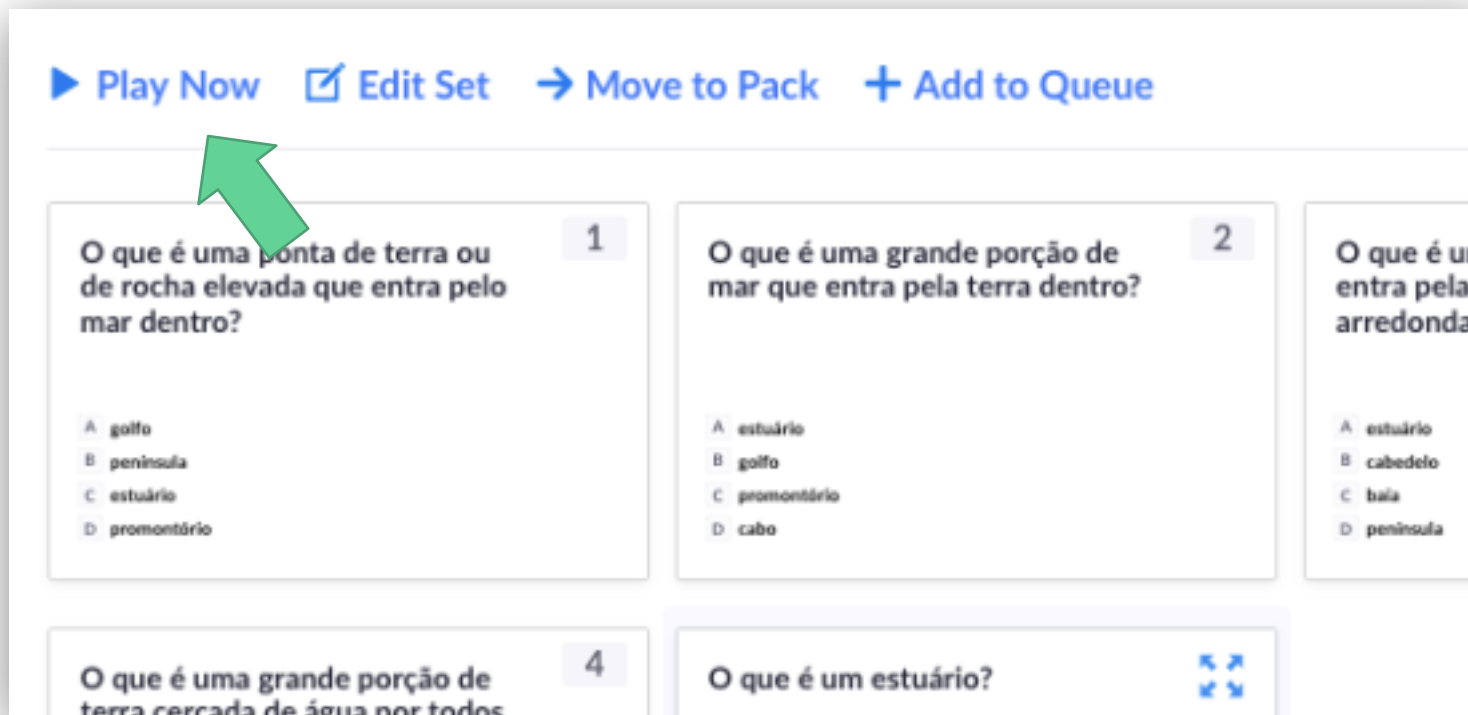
Play Now Edit Set Move to Pack + Add to Queue

1
O que é uma ponta de terra ou de rocha elevada que entra pelo mar dentro?

A golfo
B peninsula
C estuário
D promontório

2
O que é uma grande porção de mar que entra pela terra dentro?

A estuário
B golfo
C promontório
D cabo

O que é u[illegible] entra pela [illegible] arredonda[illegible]

A estuário
B cabedelo
C baía
D peninsula

4
O que é uma grande porção de terra cercada de água por todos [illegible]

O que é um estuário?